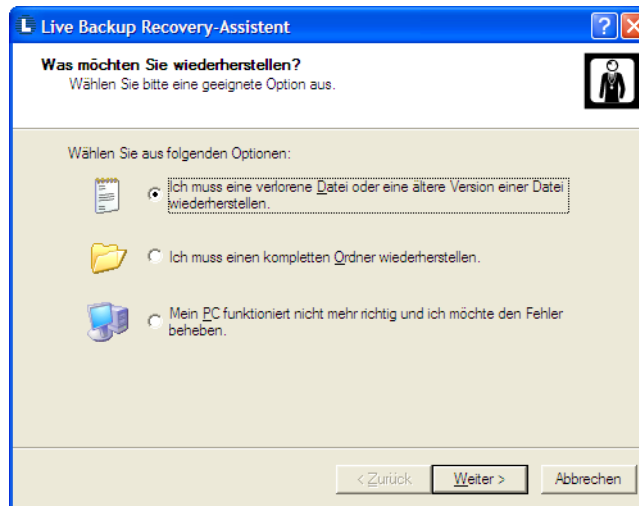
Live Backup Recovery-Assistent

Was möchten Sie wiederherstellen?
Wählen Sie bitte eine geeignete Option aus.

Wählen Sie aus folgenden Optionen:

Ich muss eine verlorene Datei oder eine ältere Version einer Datei wiederherstellen.

Ich muss einen kompletten Ordner wiederherstellen.

Mein PC funktioniert nicht mehr richtig und ich möchte den Fehler beheben.

< Zurück | Weiter > | Abbrechen